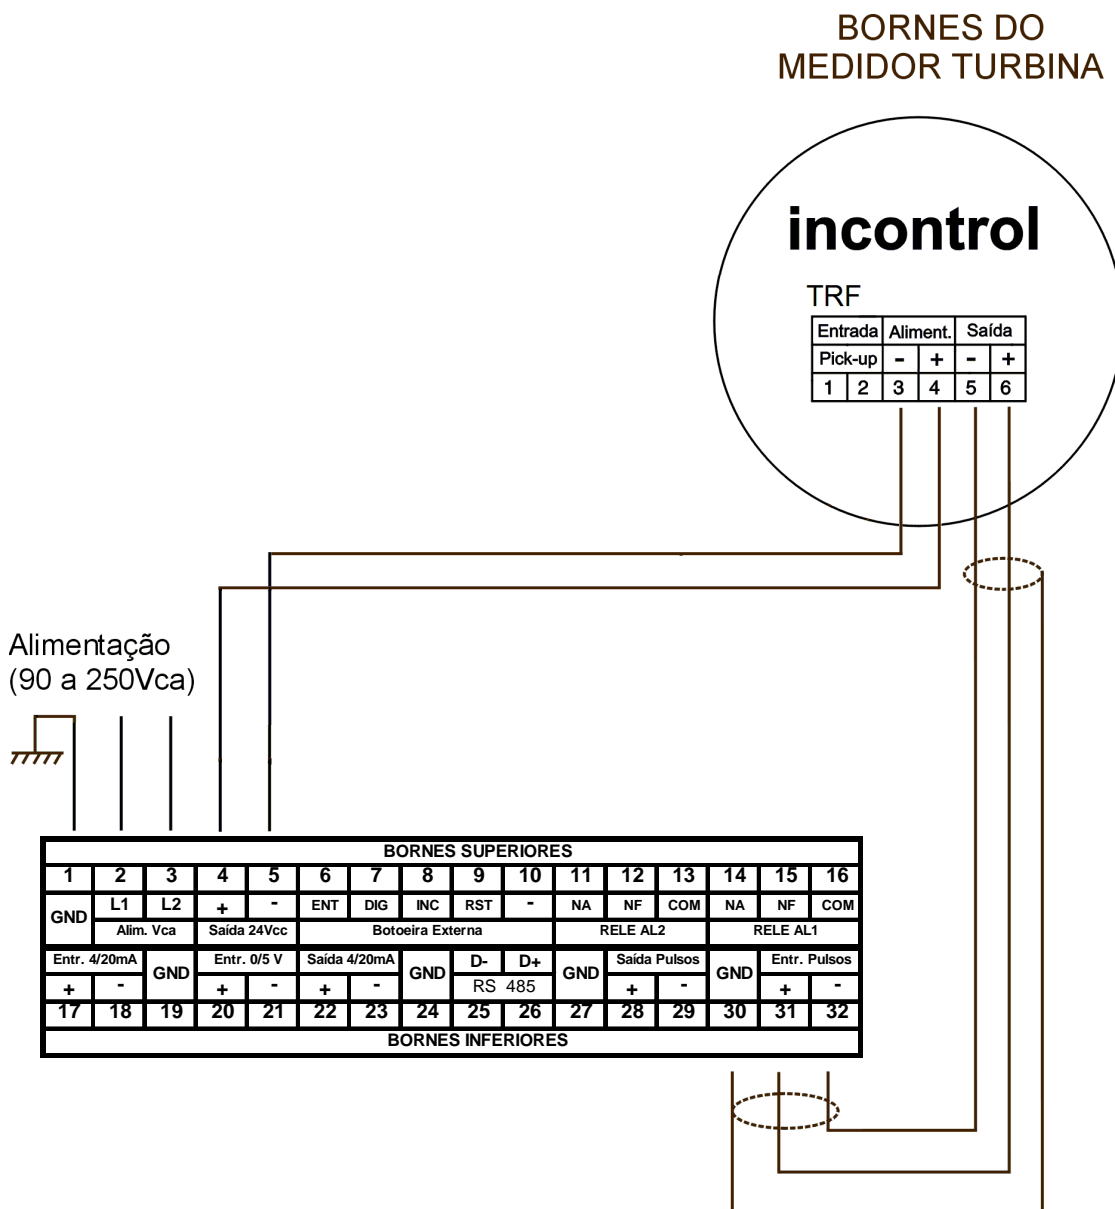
BORNES DO MEDIDOR TURBINA

incontrol

TRF

| Entrada | | Aliment. | | Saída | |
|---|---|---|---|---|---|
| Pick-up | | - | + | - | + |
| 1 | 2 | 3 | 4 | 5 | 6 |

Alimentação
(90 a 250Vca)

BORNES SUPERIORES

| 1 | 2 | 3 | 4 | 5 | 6 | 7 | 8 | 9 | 10 | 11 | 12 | 13 | 14 | 15 | 16 |
|---|---|---|---|---|---|---|---|---|---|---|---|---|---|---|---|
| GND | L1 | L2 | + | - | ENT | DIG | INC | RST | - | NA | NF | COM | NA | NF | COM |
| | Alim. Vca | | Saída 24Vcc | | Botoeira Externa | | | | | RELE AL2 | | | RELE AL1 | | |

| Entr. 4/20mA | | GND | Entr. 0/5 V | | Saída 4/20mA | | GND | D- | D+ | GND | Saída Pulsos | | GND | Entr. Pulsos | |
|---|---|---|---|---|---|---|---|---|---|---|---|---|---|---|---|
| + | - | | + | - | + | - | | RS 485 | | | + | - | | + | - |
| 17 | 18 | 19 | 20 | 21 | 22 | 23 | 24 | 25 | 26 | 27 | 28 | 29 | 30 | 31 | 32 |

BORNES INFERIORES